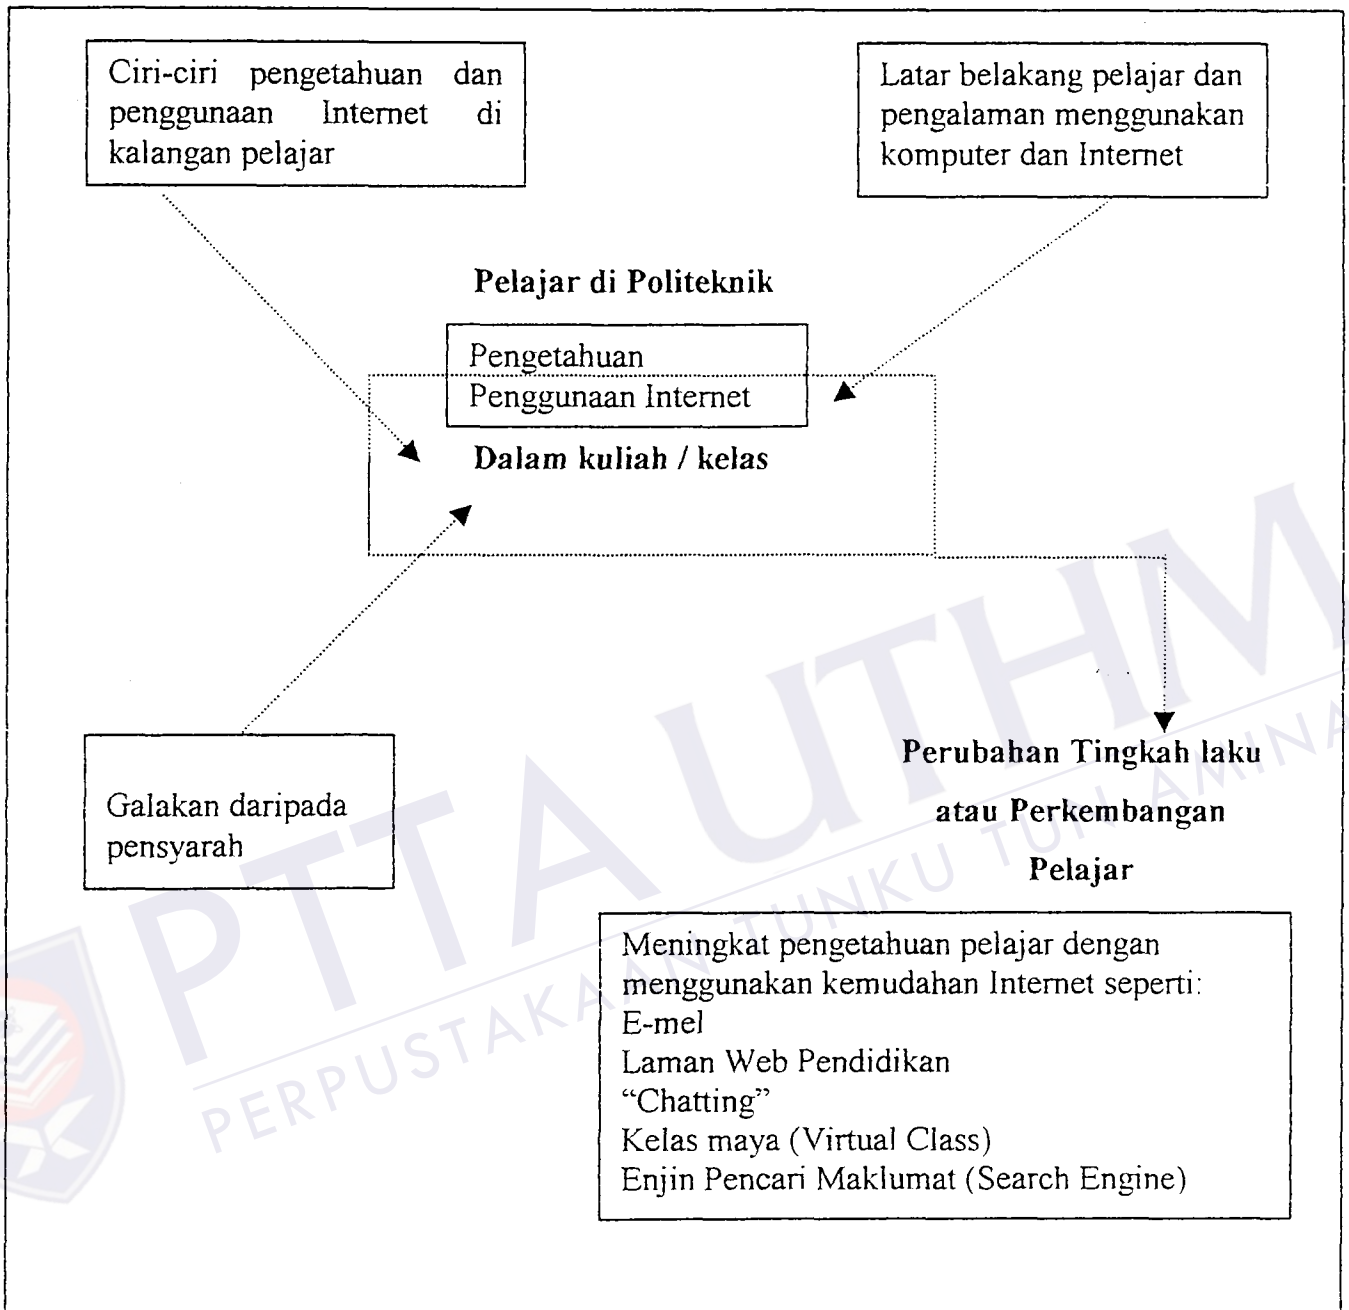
Ciri-ciri pengetahuan dan penggunaan Internet di kalangan pelajar

Latar belakang pelajar dan pengalaman menggunakan komputer dan Internet

Pelajar di Politeknik

Pengetahuan
Penggunaan Internet

Dalam kuliah / kelas

Galakan daripada pensyarah

Perubahan Tingkah laku atau Perkembangan Pelajar

Meningkat pengetahuan pelajar dengan menggunakan kemudahan Internet seperti:
E-mel
Laman Web Pendidikan
"Chatting"
Kelas maya (Virtual Class)
Enjin Pencari Maklumat (Search Engine)

PTTA UTHM
PERPUSTAKAAN TUNKU TUN AMINAH